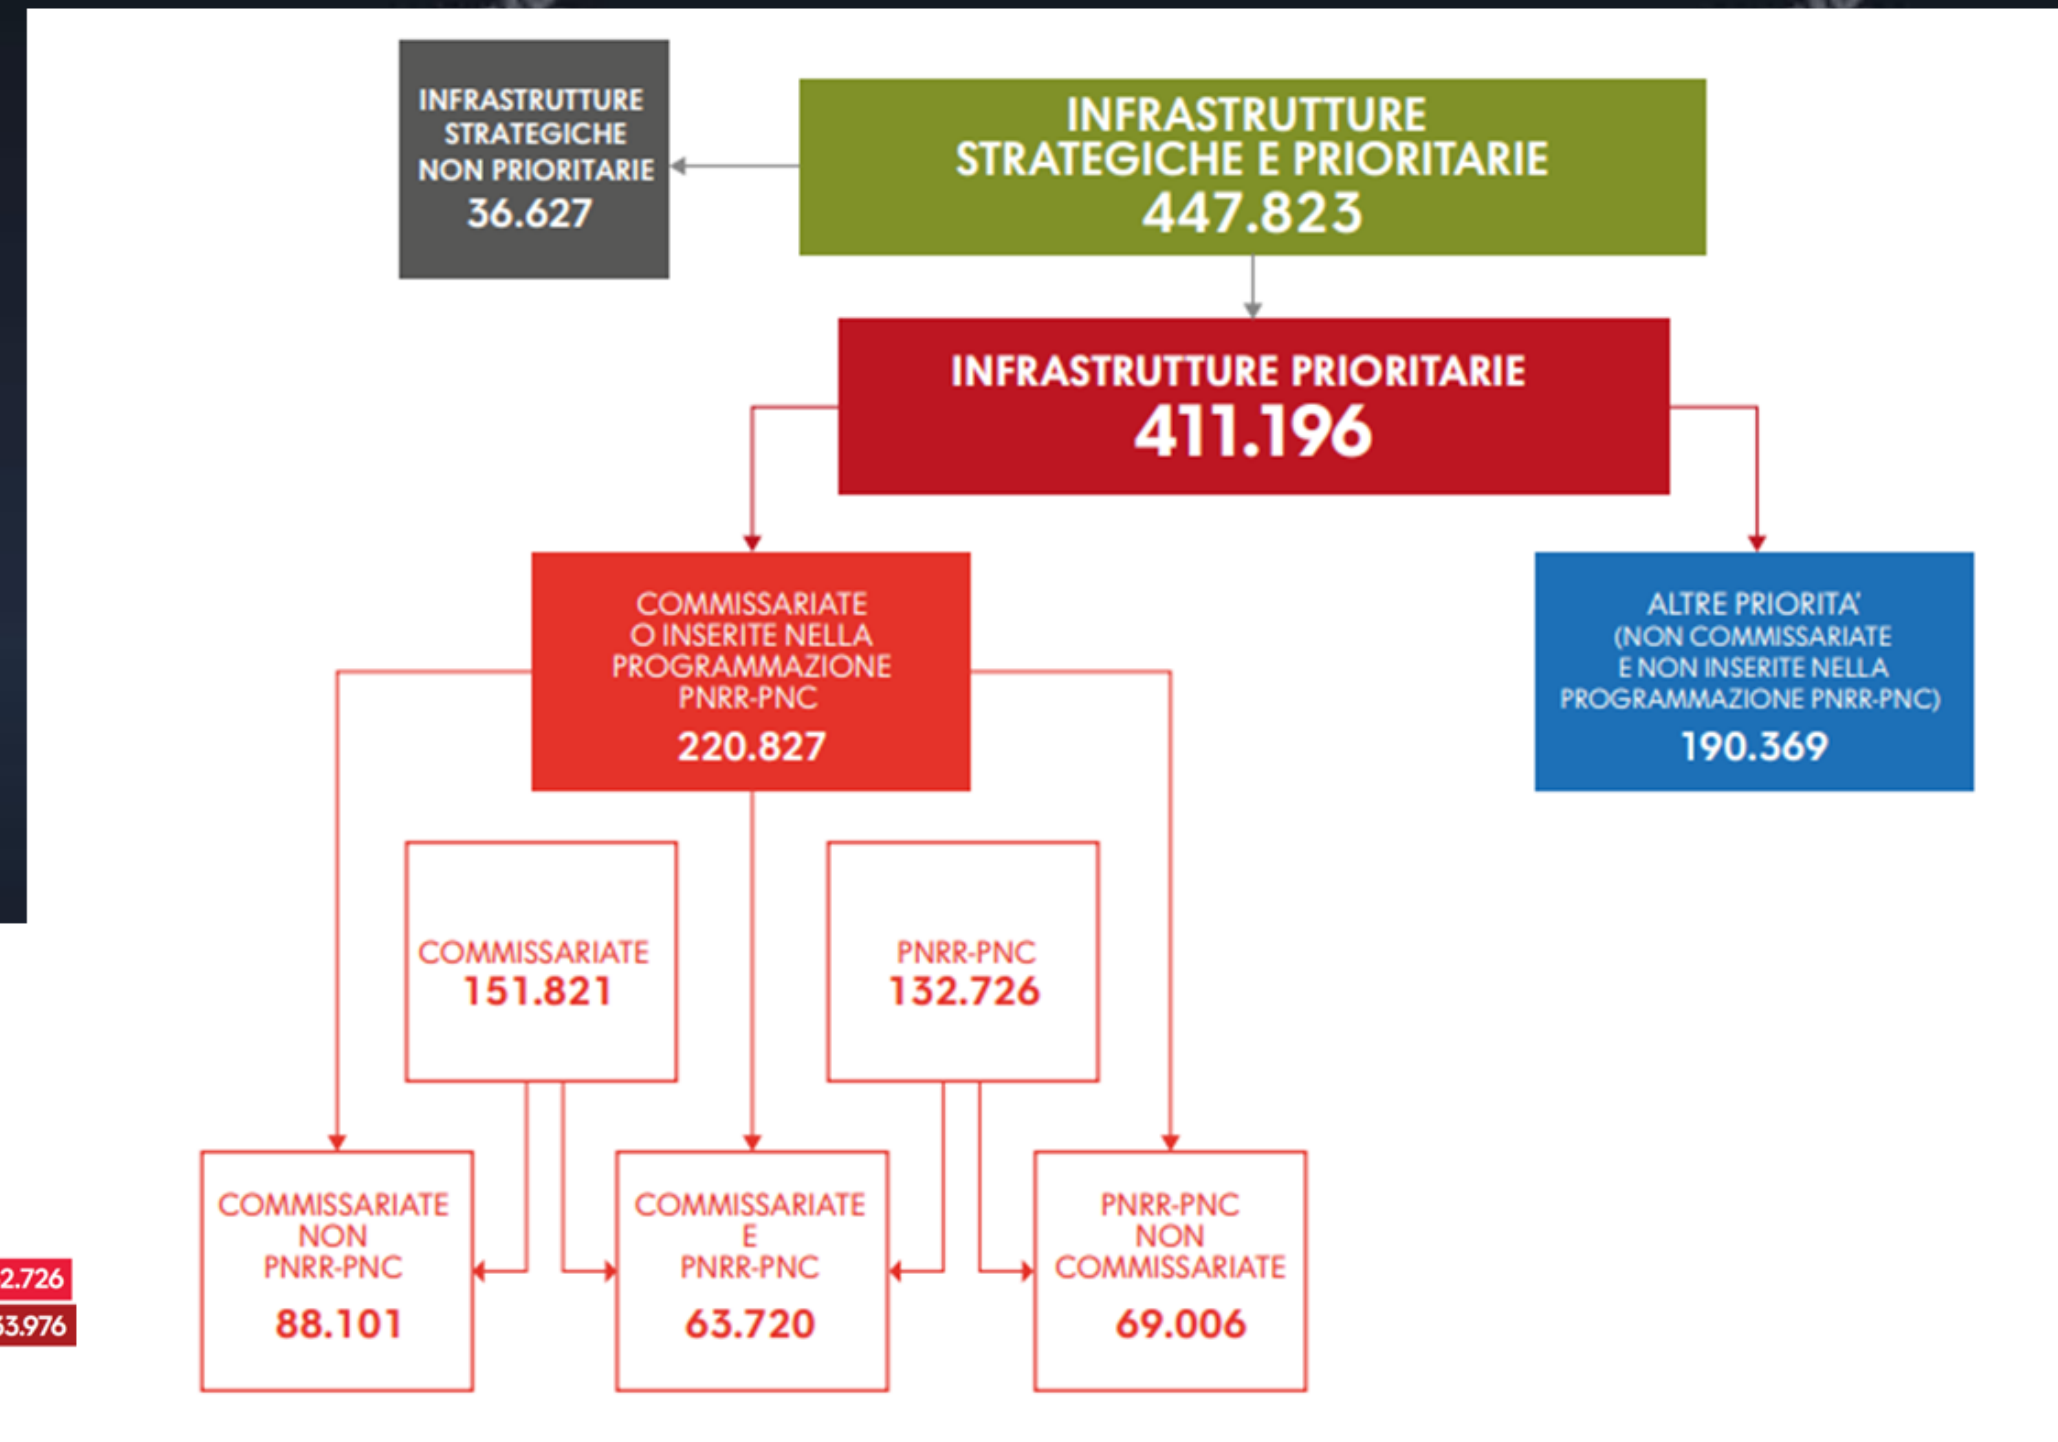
INFRASTRUTTURE STRATEGICHE NON PRIORITARIE
36.627

INFRASTRUTTURE STRATEGICHE E PRIORITARIE
447.823

INFRASTRUTTURE PRIORITARIE
411.196

COMMISSARIATE O INSERITE NELLA PROGRAMMAZIONE PNRR-PNC
220.827

ALTRE PRIORITA' (NON COMMISSARIATE E NON INSERITE NELLA PROGRAMMAZIONE PNRR-PNC)
190.369

COMMISSARIATE
151.821

PNRR-PNC
132.726

COMMISSARIATE NON PNRR-PNC
88.101

COMMISSARIATE E PNRR-PNC
63.720

PNRR-PNC NON COMMISSARIATE
69.006

2.726
3.976